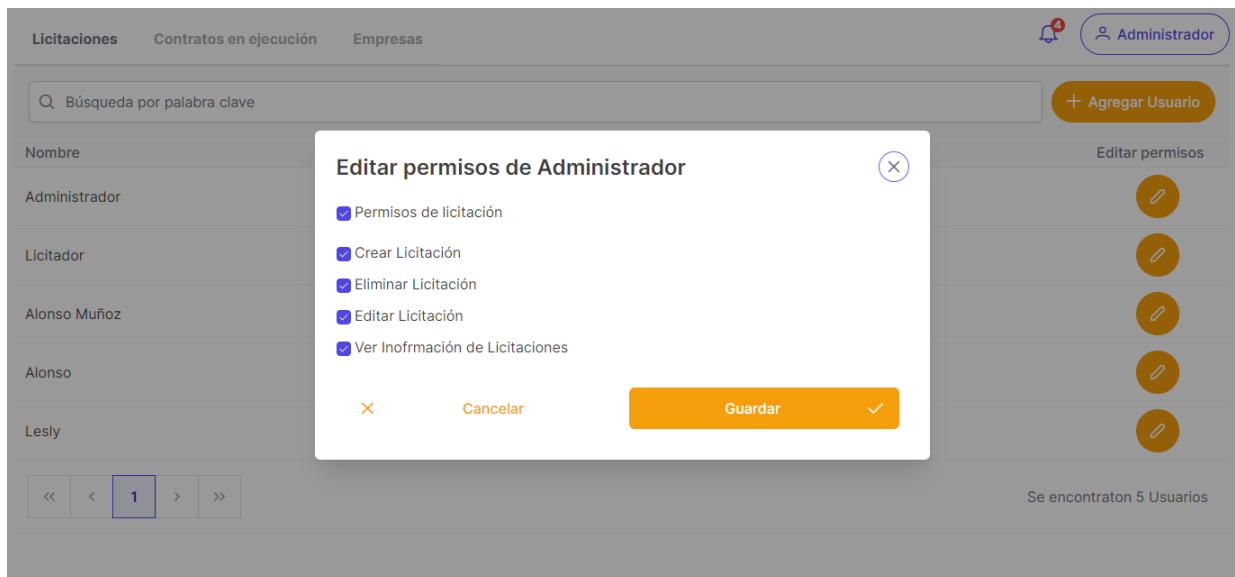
Licitaciones Contratos en ejecución Empresas

4

Administrador

Búsqueda por palabra clave

+ Agregar Usuario

Nombre

Editar permisos

Administrador

Licitador

Alonso Muñoz

Alonso

Lesly

« ‹ 1 › »

Se encontraton 5 Usuarios

Editar permisos de Administrador

Permisos de licitación

Crear Licitación

Eliminar Licitación

Editar Licitación

Ver Inofrmación de Licitaciones

Cancelar

Guardar